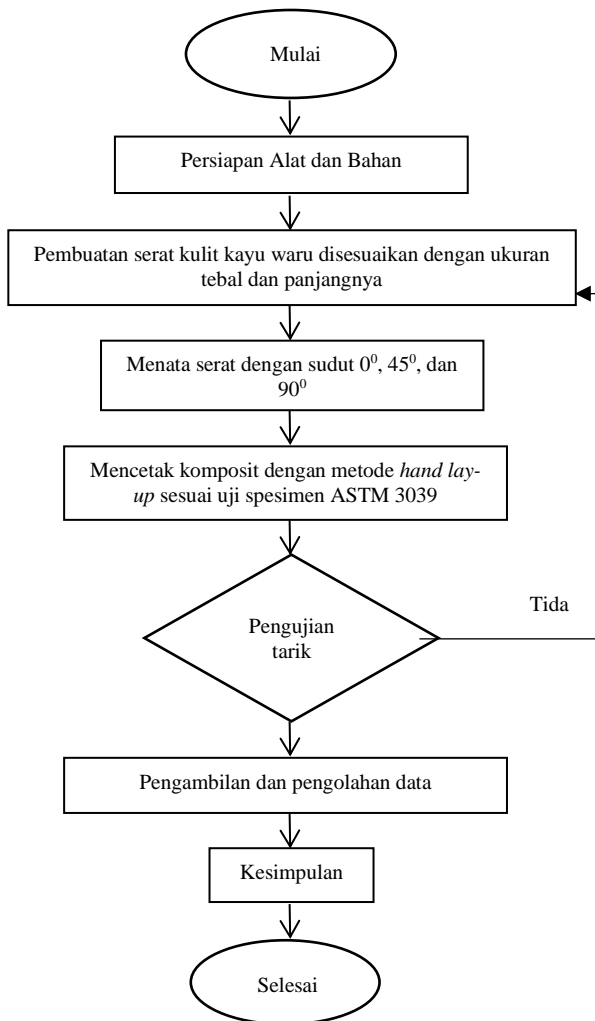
Mulai

Persiapan Alat dan Bahan

Pembuatan serat kulit kayu waru disesuaikan dengan ukuran tebal dan panjangnya

Menata serat dengan sudut $0^0$, $45^0$, dan $90^0$

Mencetak komposit dengan metode *hand lay-up* sesuai uji spesimen ASTM 3039

Pengujian tarik

Tida

Pengambilan dan pengolahan data

Kesimpulan

Selesai